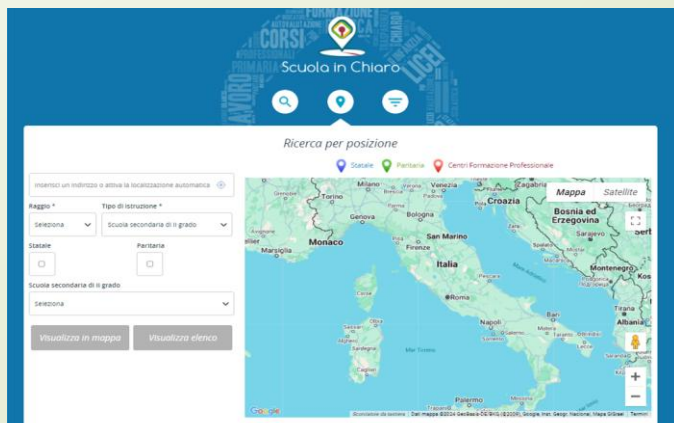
Scuola in Chiaro

Ricerca per posizione

Statale Paritaria Centri Formazione Professionale

Inserisci un indirizzo o attiva la localizzazione automatica

Raggio *
Seleziona

Tipo di istruzione *
Scuola secondaria di II grado

Statale

Paritaria

Scuola secondaria di II grado
Seleziona

Visualizza in mappa

Visualizza elenco

Mappa Satellite

Venezia
Croazia
Bosnia ed Erzegovina
Sarajevo
Genova
Bologna
Monaco
San Marino
Italia
Montenegro
Roma
Napoli
Bari
Albania
Mar Tirreno

Google

Scorciatoie da tastiera Dati mappa ©2024 GeoBasis-DE/BKG (©2009), Google, Inst. Geogr. Nacional, Mapa GISrael Termini